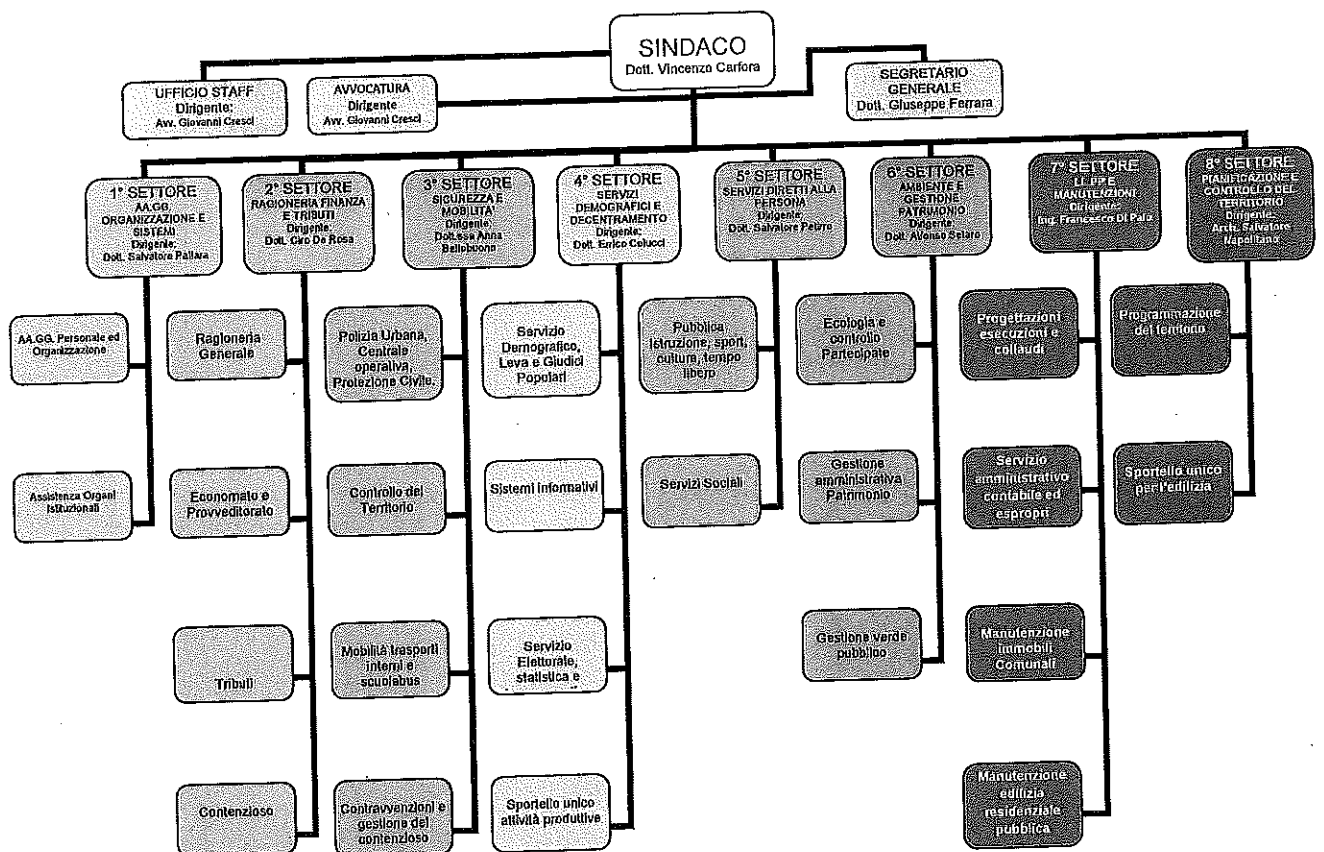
SINDACO
Dott. Vincenzo Carfora

UFFICIO STAFF
Dirigente:
Avv. Giovanni Cresci

AVVOCATURA
Dirigente
Avv. Giovanni Cresci

SEGRETARIO GENERALE
Dott. Giuseppe Ferrara

1° SETTORE
AA.GG. ORGANIZZAZIONE E SISTEMI
Dirigente:
Dott. Salvatore Pallara

AA.GG. Personale ed Organizzazione

Assistenza Organi Istituzionali

2° SETTORE
RAGIONERIA FINANZA E TRIBUTI
Dirigente:
Dott. Ciro De Rosa

Ragioneria Generale

Economato e Provveditorato

Tributi

Contenzioso

3° SETTORE
SICUREZZA E MOBILITA'
Dirigente:
Dott.ssa Anna Bellobuono

Polizia Urbana, Centrale operativa, Protezione Civile.

Controllo del Territorio

Mobilità trasporti interni e scuolabus

Contravvenzioni e gestione del contenzioso

4° SETTORE
SERVIZI DEMOGRAFICI E DECENTRAMENTO
Dirigente:
Dott. Enrico Celucci

Servizio Demografico, Leva e Giudici Popolari

Sistemi informativi

Servizio Elettorale, statistica e

Sportello unico attività produttive

5° SETTORE
SERVIZI DIRETTI ALLA PERSONA
Dirigente:
Dott. Salvatore Petrro

Pubblica istruzione, sport, cultura, tempo libero

Servizi Sociali

6° SETTORE
AMBIENTE E GESTIONE PATRIMONIO
Dirigente
Dott. Alfonso Sclaro

Ecologia e controllo Partecipate

Gestione amministrativa Patrimonio

Gestione verde pubblico

7° SETTORE
LL.PP. E MANUTENZIONI
Dirigente:
Ing. Francesco Di Palo

Progettazioni esecuzioni e collaudi

Servizio amministrativo contabile ed espropri

Manutenzione immobili Comunali

Manutenzione edilizia residenziale pubblica

8° SETTORE
PIANIFICAZIONE E CONTROLLO DEL TERRITORIO
Dirigente:
Arch. Salvatore Napolitano

Programmazione del territorio

Sportello unico per l'edilizia